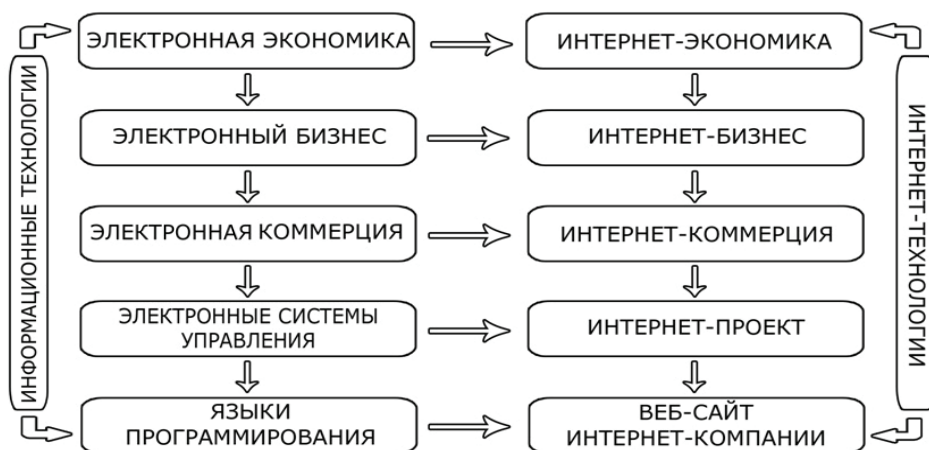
ИНФОРМАЦИОННЫЕ ТЕХНОЛОГИИ

ЭЛЕКТРОННАЯ ЭКОНОМИКА

ИНТЕРНЕТ-ЭКОНОМИКА

ЭЛЕКТРОННЫЙ БИЗНЕС

ИНТЕРНЕТ-БИЗНЕС

ЭЛЕКТРОННАЯ КОММЕРЦИЯ

ИНТЕРНЕТ-КОММЕРЦИЯ

ЭЛЕКТРОННЫЕ СИСТЕМЫ УПРАВЛЕНИЯ

ИНТЕРНЕТ-ПРОЕКТ

ЯЗЫКИ ПРОГРАММИРОВАНИЯ

ВЕБ-САЙТ ИНТЕРНЕТ-КОМПАНИИ

ИНТЕРНЕТ-ТЕХНОЛОГИИ